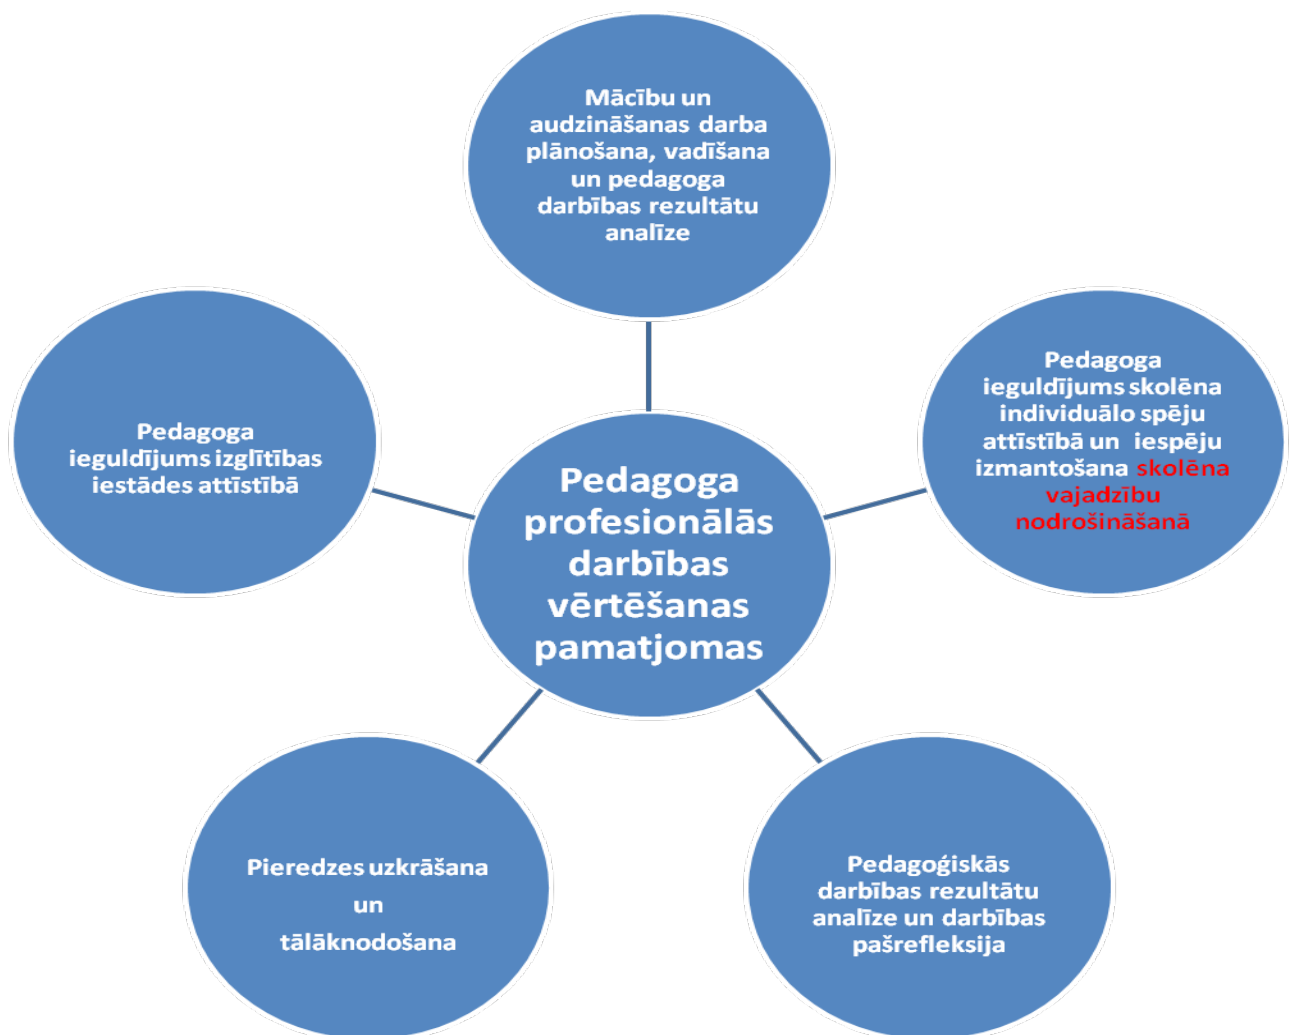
Mācību un audzināšanas darba plānošana, vadīšana un pedagoga darbības rezultātu analīze

Pedagoga ieguldījums izglītības iestādes attīstībā

Pedagoga profesionālās darbības vērtēšanas pamatjomas

Pedagoga ieguldījums skolēna individuālo spēju attīstībā un iespēju izmantošana skolēna vajadzību nodrošināšanā

Pieredzes uzkrāšana un tālāknodošana

Pedagoģiskās darbības rezultātu analīze un darbības pašrefleksija